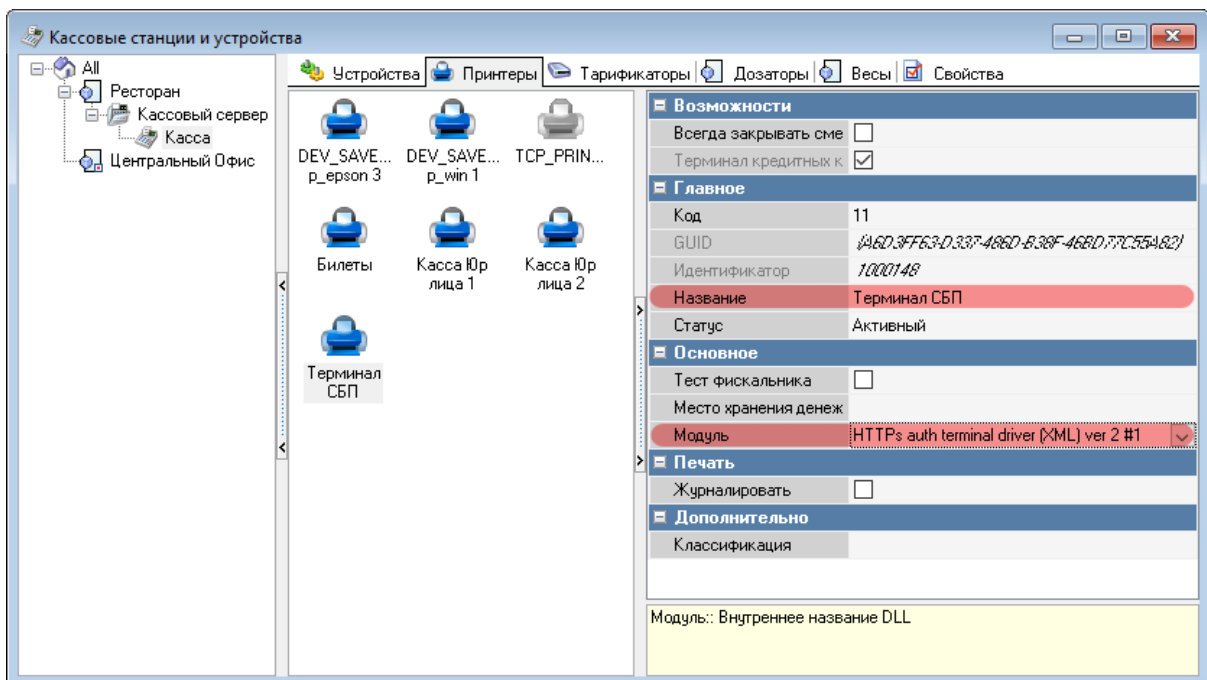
Кассовые станции и устройства

All
Ресторан
Кассовый сервер
Касса
Центральный Офис

Устройства | Принтеры | Тарификаторы | Дозаторы | Весы | Свойства

DEV_SAVE... p_epson 3
DEV_SAVE... p_win 1
TCP_PRIN...
Билеты
Касса Юр лица 1
Касса Юр лица 2
Терминал СБП

| | |
|---|---|
| **Возможности** | |
| Всегда закрывать сме | ☐ |
| Терминал кредитных к | ☑ |
| **Главное** | |
| Код | 11 |
| GUID | {A6D3FF63-D337-486D-B38F-466D77C55A82} |
| Идентификатор | 1000148 |
| Название | Терминал СБП |
| Статус | Активный |
| **Основное** | |
| Тест фискальника | ☐ |
| Место хранения денеж | |
| Модуль | HTTPs auth terminal driver (XML) ver 2 #1 |
| **Печать** | |
| Журналировать | ☐ |
| **Дополнительно** | |
| Классификация | |

Модуль:: Внутреннее название DLL